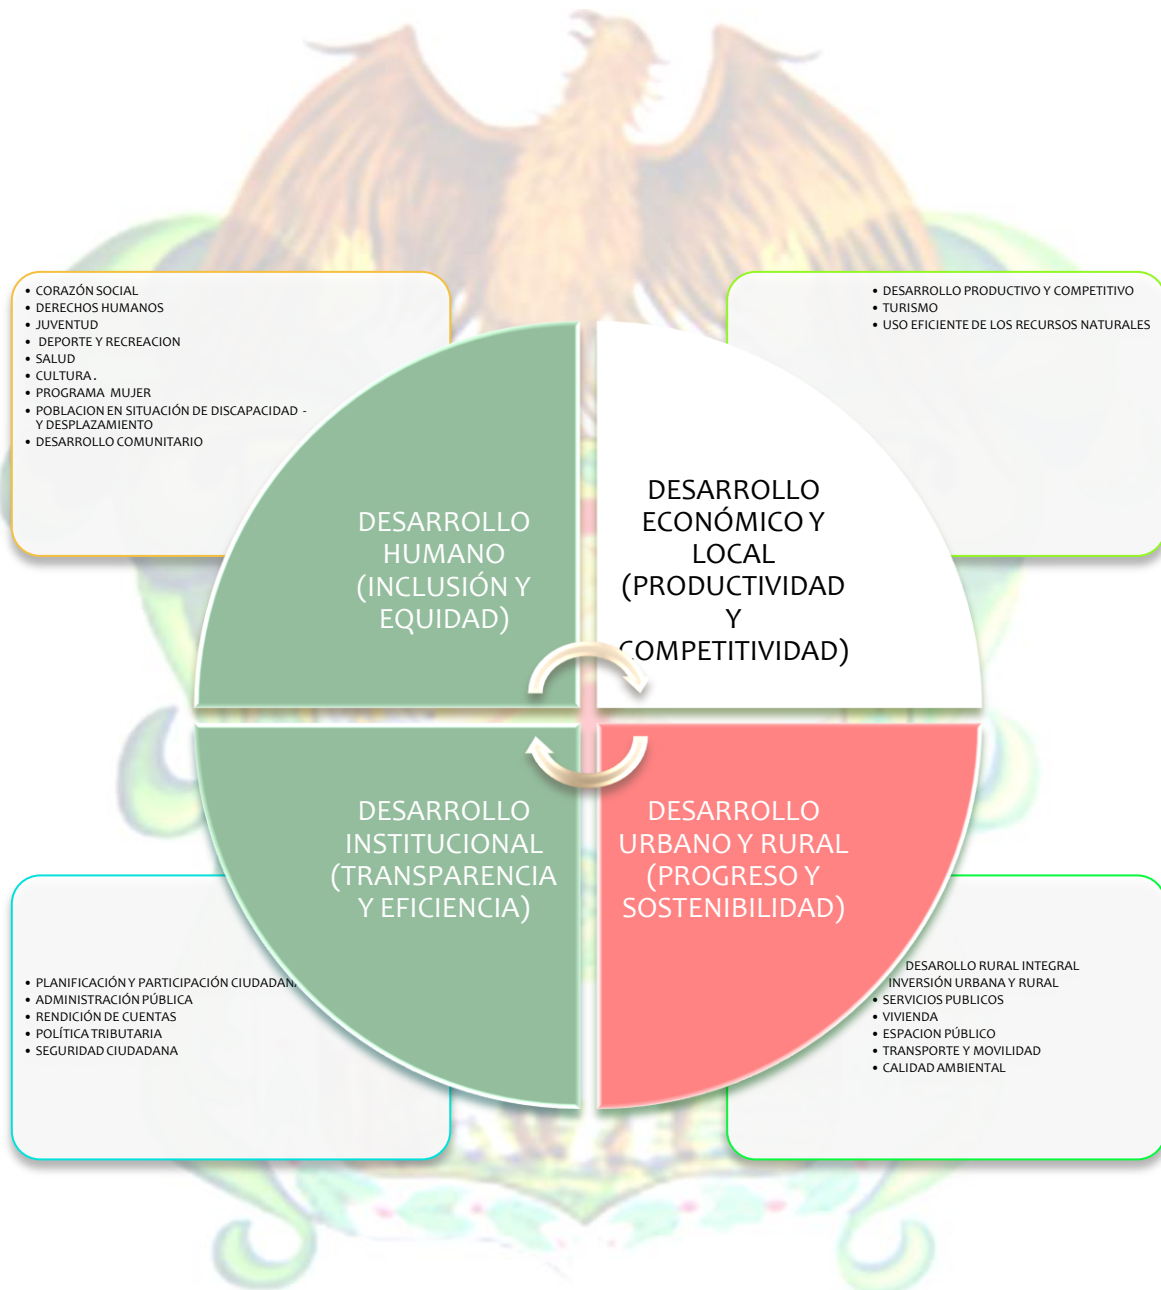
• CORAZÓN SOCIAL
• DERECHOS HUMANOS
• JUVENTUD
• DEPORTE Y RECREACION
• SALUD
• CULTURA .
• PROGRAMA MUJER
• POBLACION EN SITUACIÓN DE DISCAPACIDAD - Y DESPLAZAMIENTO
• DESARROLLO COMUNITARIO

• DESARROLLO PRODUCTIVO Y COMPETITIVO
• TURISMO
• USO EFICIENTE DE LOS RECURSOS NATURALES

DESARROLLO HUMANO (INCLUSIÓN Y EQUIDAD)

DESARROLLO ECONÓMICO Y LOCAL (PRODUCTIVIDAD Y COMPETITIVIDAD)

DESARROLLO INSTITUCIONAL (TRANSPARENCIA Y EFICIENCIA)

DESARROLLO URBANO Y RURAL (PROGRESO Y SOSTENIBILIDAD)

• PLANIFICACIÓN Y PARTICIPACIÓN CIUDADAN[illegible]
• ADMINISTRACIÓN PÚBLICA
• RENDICIÓN DE CUENTAS
• POLÍTICA TRIBUTARIA
• SEGURIDAD CIUDADANA

DESAROLLO RURAL INTEGRAL
INVERSIÓN URBANA Y RURAL
• SERVICIOS PUBLICOS
• VIVIENDA
• ESPACION PÚBLICO
• TRANSPORTE Y MOVILIDAD
• CALIDAD AMBIENTAL